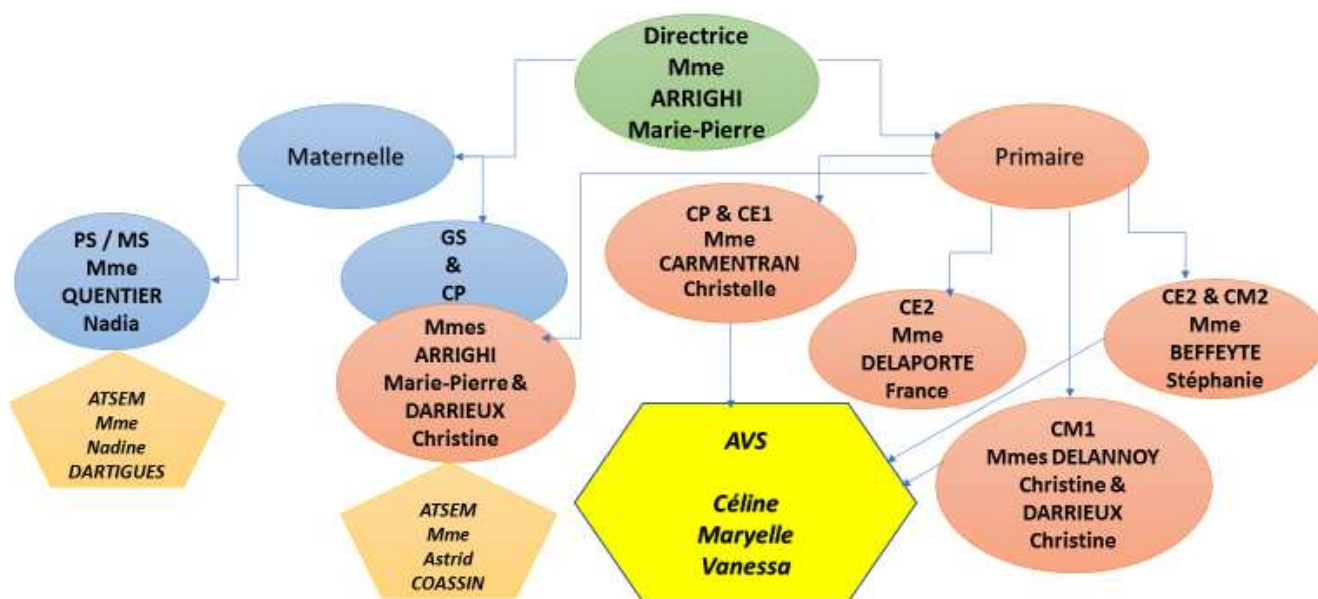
Directrice
Mme
ARRIGHI
Marie-Pierre

Maternelle

Primaire

PS / MS
Mme
QUENTIER
Nadia

GS
&
CP

Mmes
ARRIGHI
Marie-Pierre &
DARRIEUX
Christine

CP & CE1
Mme
CARMENTRAN
Christelle

CE2
Mme
DELAPORTE
France

CE2 & CM2
Mme
BEFFEYTE
Stéphanie

ATSEM
Mme
Nadine
DARTIGUES

AVS

Céline
Maryelle
Vanessa

CM1
Mmes DELANNOY
Christine &
DARRIEUX
Christine

ATSEM
Mme
Astrid
COASSIN